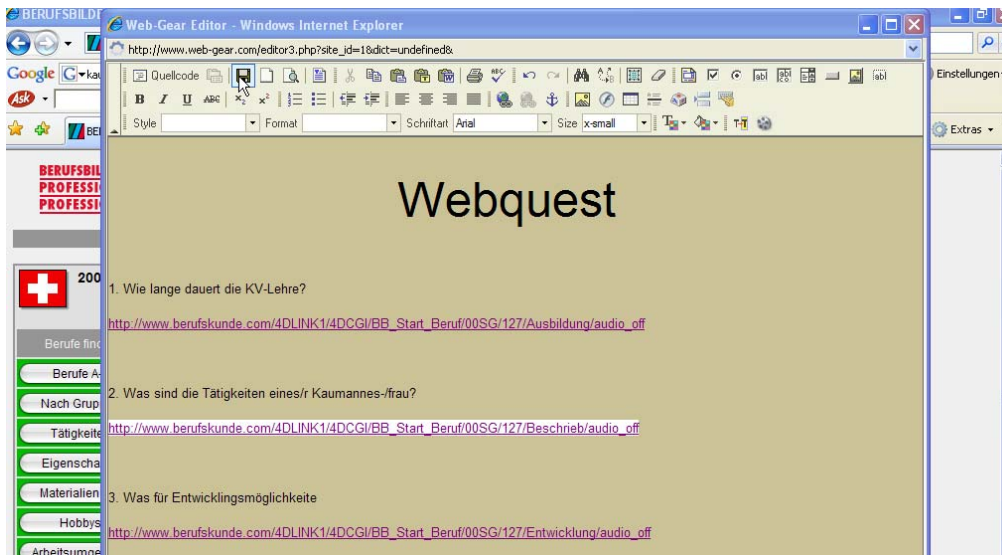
BERUFSBILDU

Web-Gear Editor - Windows Internet Explorer

http://www.web-gear.com/editor3.php?site_id=1&dict=undefined&

Google

Einstellungen

Extras

Quellcode

B I U ABC $x_2$ $x^2$

Style Format Schriftart Arial Size x-small

BERUFSBIL
PROFESSI
PROFESSI

200

Berufe find

Berufe A

Nach Grup

Tätigkeite

Eigenscha

Materialien

Hobbys

Arbeitsumge

Webquest

1. Wie lange dauert die KV-Lehre?

http://www.berufskunde.com/4DLINK1/4DCGI/BB_Start_Beruf/00SG/127/Ausbildung/audio_off

2. Was sind die Tätigkeiten eines/r Kaumannes-/frau?

http://www.berufskunde.com/4DLINK1/4DCGI/BB_Start_Beruf/00SG/127/Beschrieb/audio_off

3. Was für Entwicklungsmöglichkeite

http://www.berufskunde.com/4DLINK1/4DCGI/BB_Start_Beruf/00SG/127/Entwicklung/audio_off